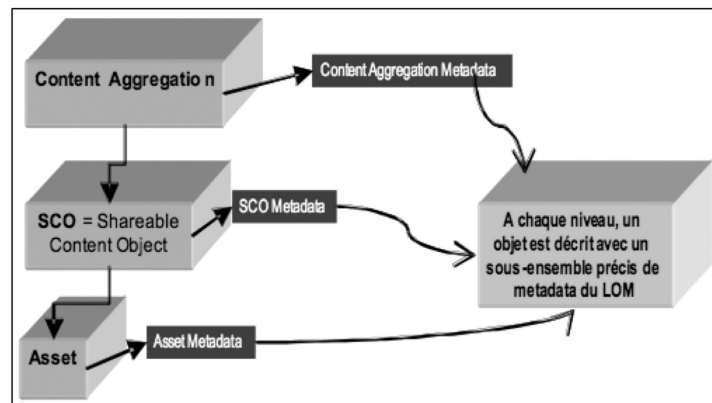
Content Aggregatio n

Content Aggregation Metadata

SCO = Shareable Content Object

SCO Metadata

A chaque niveau, un objet est décrit avec un sous -ensemble précis de metadata du LOM

Asset

Asset Metadata